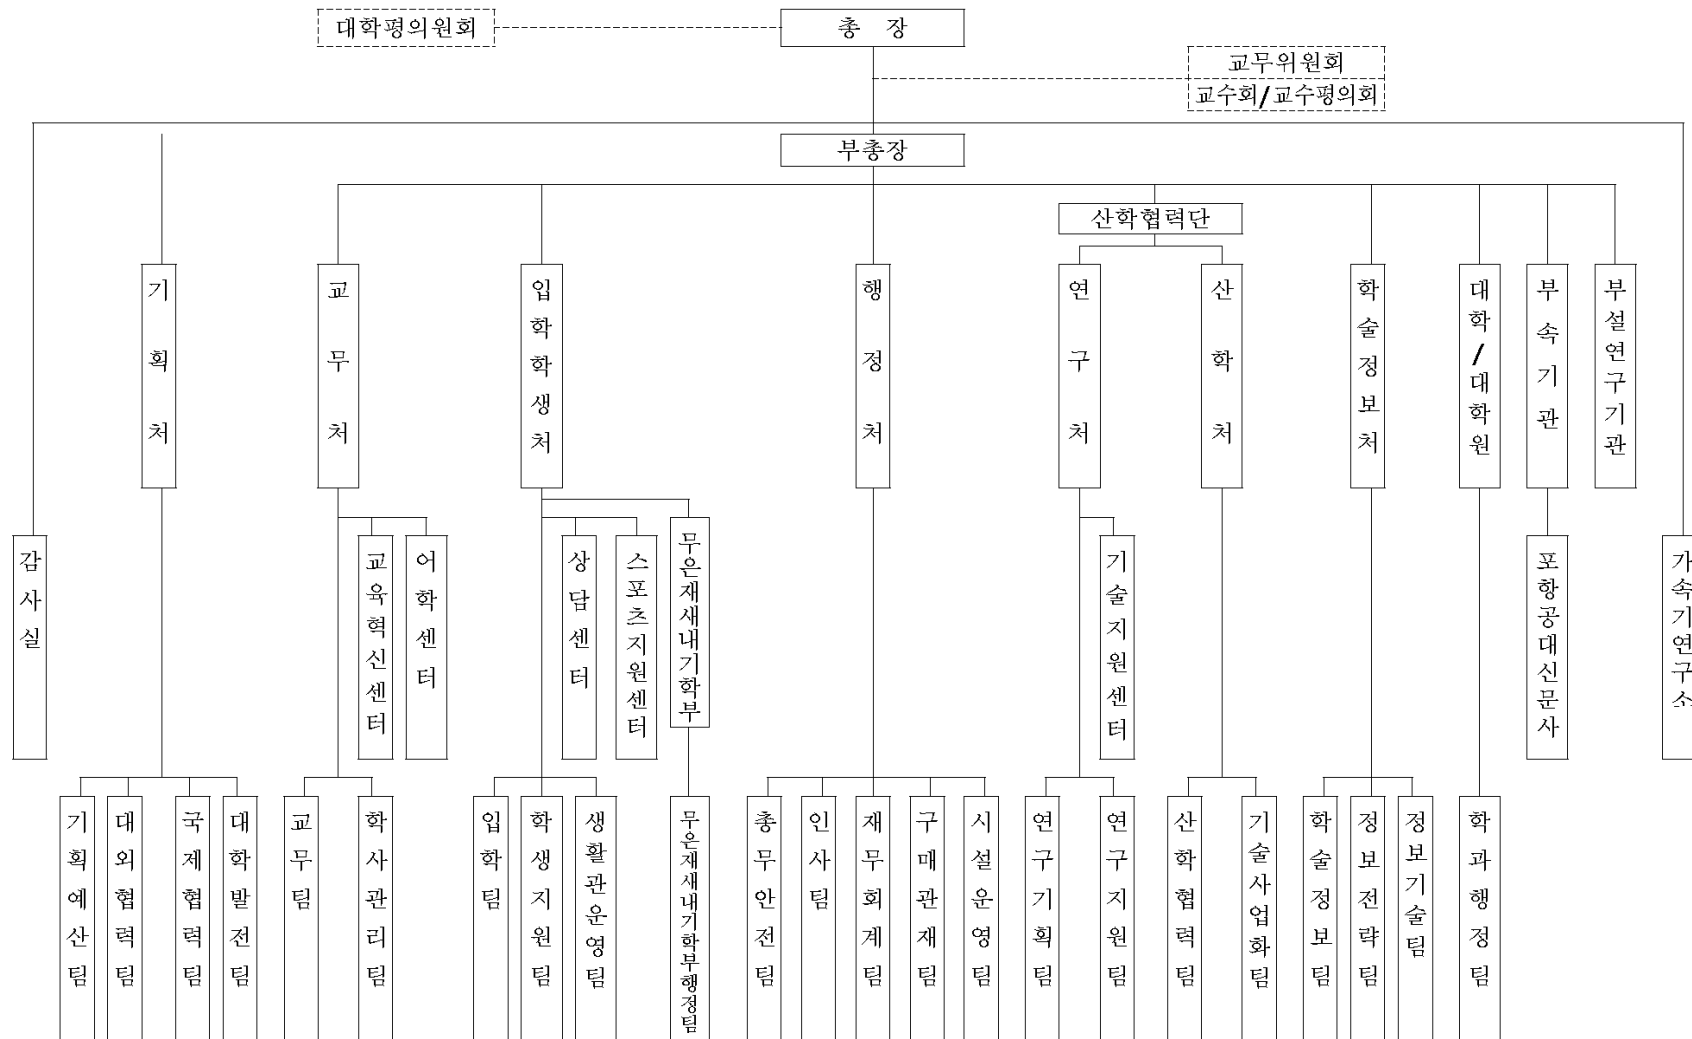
대학평의원회
총 장
교무위원회
교수회/교수평의회
부총장
산학협력단
기획처
교무처
입학학생처
행정처
연구처
산학처
학술정보처
대학/대학원
부속기관
부설연구기관
감사실
교육혁신센터
어학센터
상담센터
스포츠지원센터
무은재새내기학부
기술지원센터
포항공대신문사
가속기연구소
기획예산팀
대외협력팀
국제협력팀
대학발전팀
교무팀
학사관리팀
입학팀
학생지원팀
생활관운영팀
무은재새내기학부행정팀
총무안전팀
인사팀
재무회계팀
구매관재팀
시설운영팀
연구기획팀
연구지원팀
산학협력팀
기술사업화팀
학술정보팀
정보전략팀
정보기술팀
학과행정팀